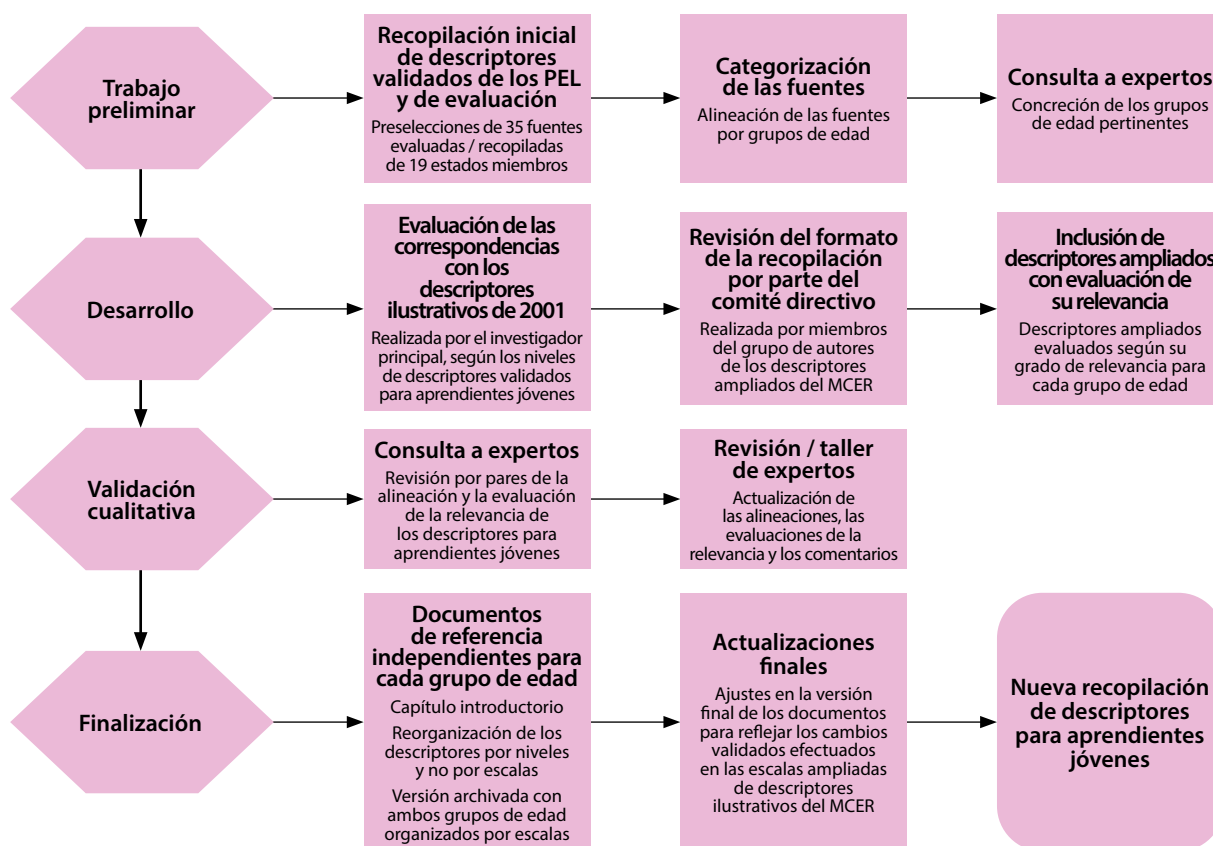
Trabajo preliminar

Recopilación inicial de descriptores validados de los PEL y de evaluación
Preselecciones de 35 fuentes evaluadas / recopiladas de 19 estados miembros

Categorización de las fuentes
Alineación de las fuentes por grupos de edad

Consulta a expertos
Concreción de los grupos de edad pertinentes

Desarrollo

Evaluación de las correspondencias con los descriptores ilustrativos de 2001
Realizada por el investigador principal, según los niveles de descriptores validados para aprendientes jóvenes

Revisión del formato de la recopilación por parte del comité directivo
Realizada por miembros del grupo de autores de los descriptores ampliados del MCER

Inclusión de descriptores ampliados con evaluación de su relevancia
Descriptores ampliados evaluados según su grado de relevancia para cada grupo de edad

Validación cualitativa

Consulta a expertos
Revisión por pares de la alineación y la evaluación de la relevancia de los descriptores para aprendientes jóvenes

Revisión / taller de expertos
Actualización de las alineaciones, las evaluaciones de la relevancia y los comentarios

Finalización

Documentos de referencia independientes para cada grupo de edad
Capítulo introductorio
Reorganización de los descriptores por niveles y no por escalas
Versión archivada con ambos grupos de edad organizados por escalas

Actualizaciones finales
Ajustes en la versión final de los documentos para reflejar los cambios validados efectuados en las escalas ampliadas de descriptores ilustrativos del MCER

Nueva recopilación de descriptores para aprendientes jóvenes